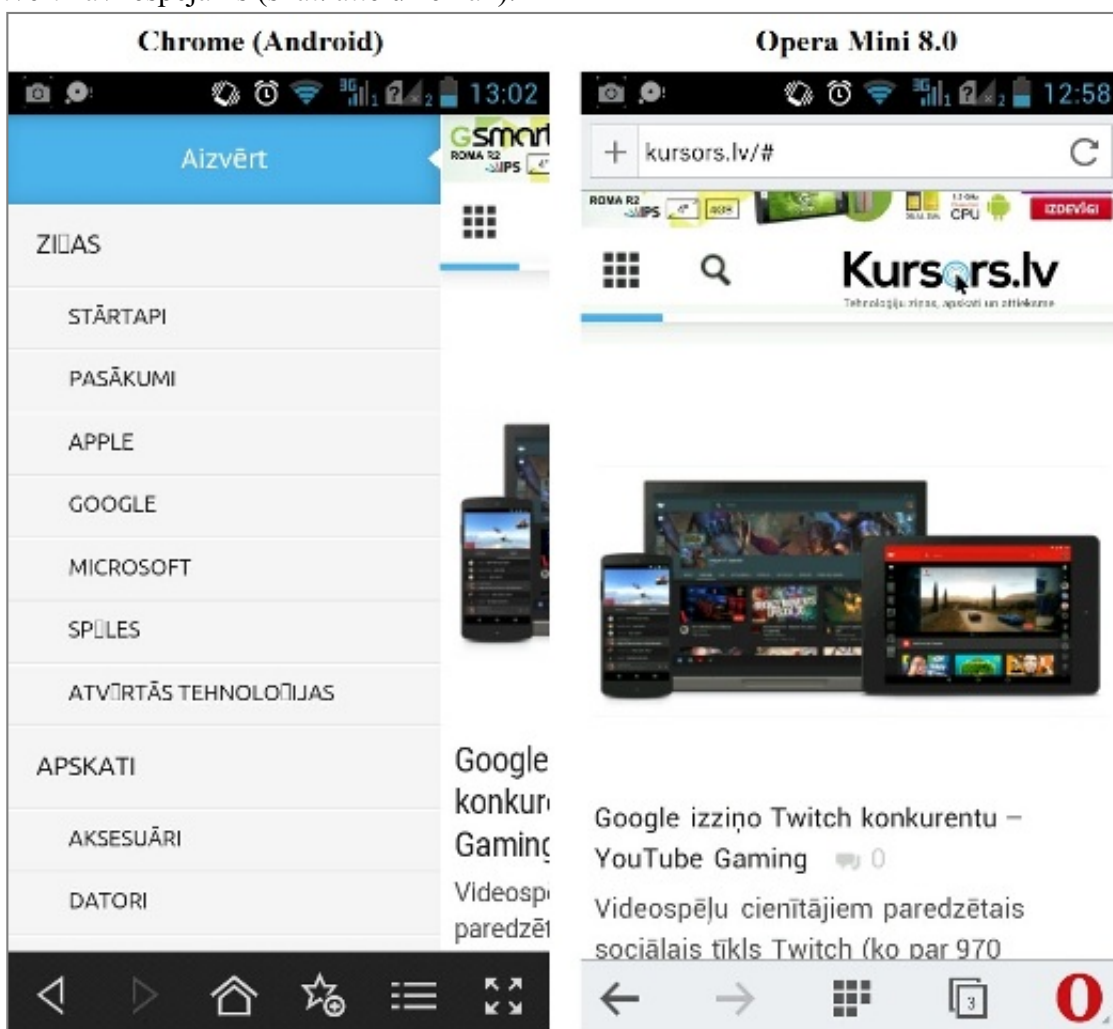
Chrome (Android)

13:02

Aizvērt

GSmart ROMA R2 IPS

ZI□AS

STĀRTAPI

PASĀKUMI

APPLE

GOOGLE

MICROSOFT

SP□LES

ATV□RTĀS TEHNOLO□IJAS

APSKATI

AKSESUĀRI

DATORI

Google konkur Gaming Videosp paredzēt

Opera Mini 8.0

12:58

kursors.lv/#

ROMA R2 IPS CPU IZDEVĪGI

Kursors.lv

Tehnoloģiju ziņas, apskati un atziņas

Google izziņo Twitch konkurentu – YouTube Gaming 0

Videospēļu cienītājiem paredzētais sociālais tīkls Twitch (ko par 970

3